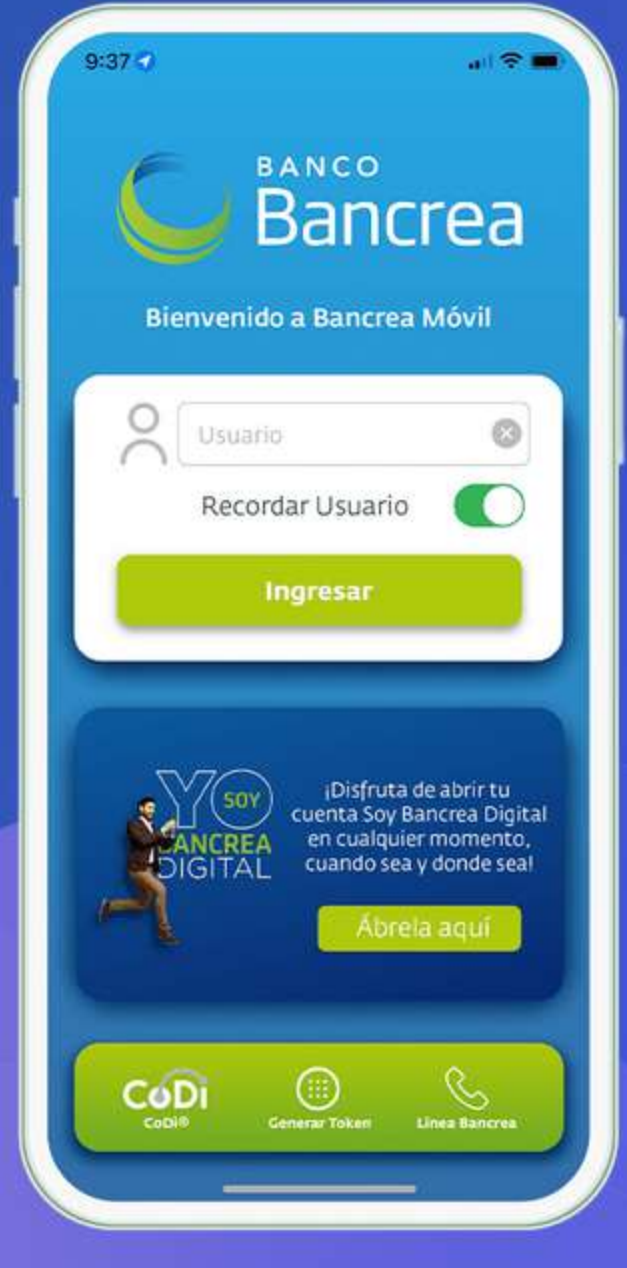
9:37

BANCO
Bancrea

Bienvenido a Bancrea Móvil

Usuario

Recordar Usuario

Ingresar

YO SOY BANCREA DIGITAL

¡Disfruta de abrir tu cuenta Soy Bancrea Digital en cualquier momento, cuando sea y donde sea!

Ábrela aquí

CoDi
CoDi®

Generar Token

Línea Bancrea